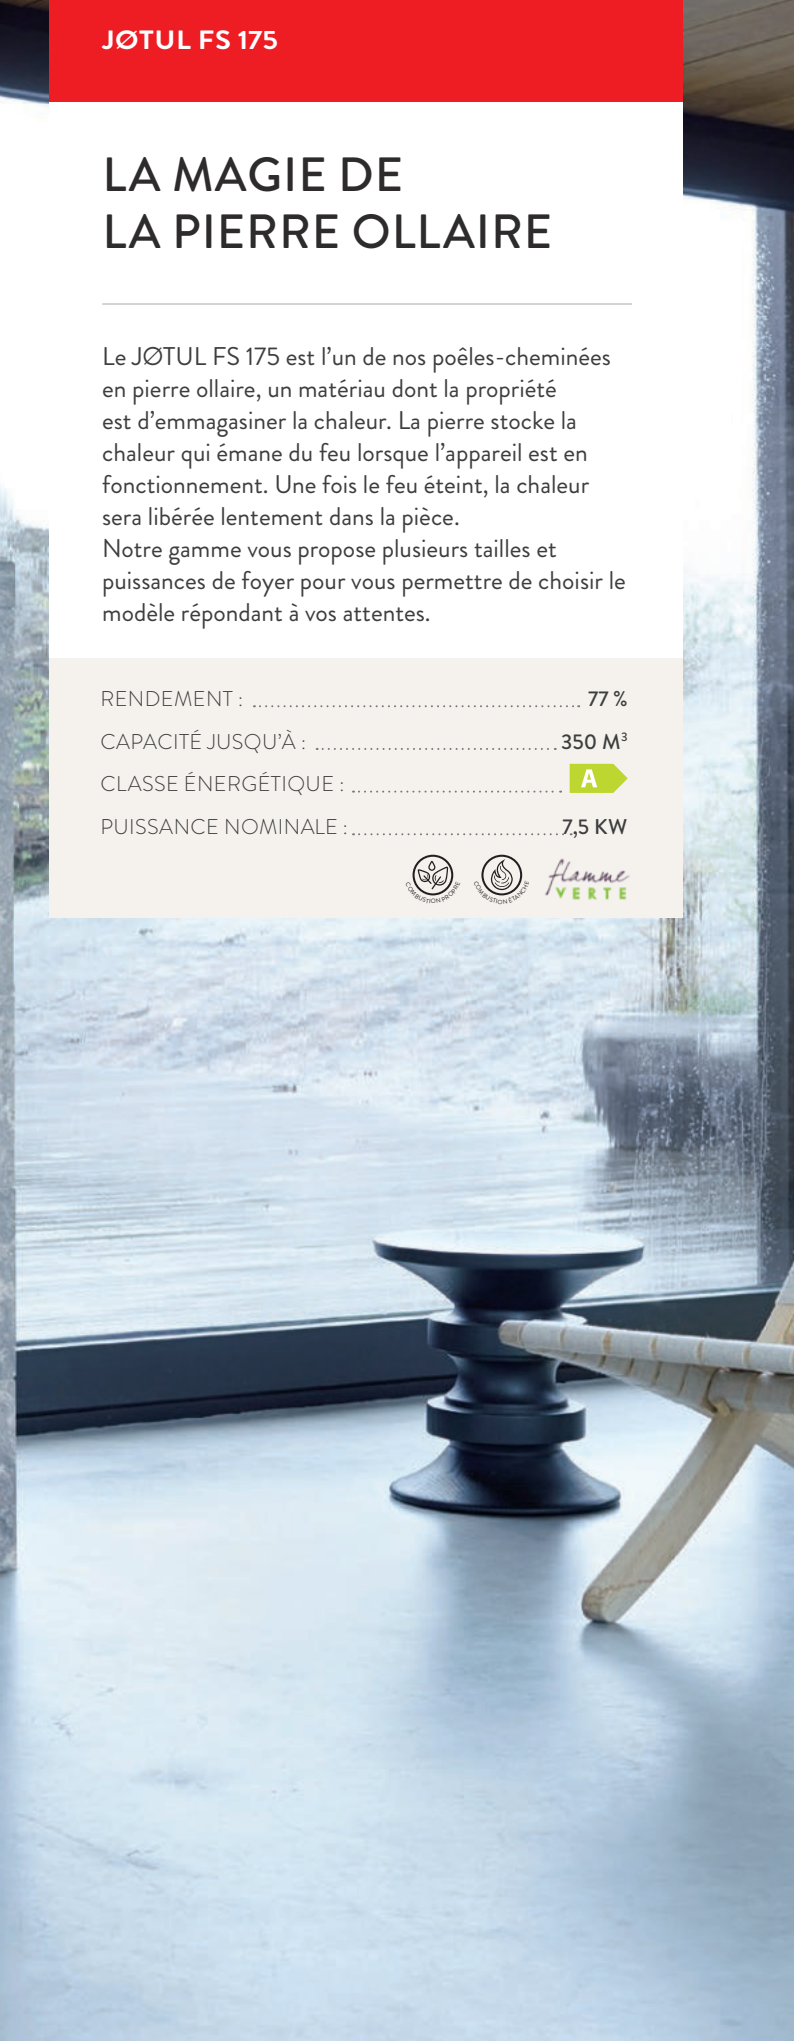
JØTUL FS 175

LA MAGIE DE LA PIERRE OLLAIRE

Le JØTUL FS 175 est l'un de nos poêles-cheminées en pierre ollaire, un matériau dont la propriété est d'emmagasiner la chaleur. La pierre stocke la chaleur qui émane du feu lorsque l'appareil est en fonctionnement. Une fois le feu éteint, la chaleur sera libérée lentement dans la pièce.
Notre gamme vous propose plusieurs tailles et puissances de foyer pour vous permettre de choisir le modèle répondant à vos attentes.

RENDEMENT : ........................................................ 77 %
CAPACITÉ JUSQU'À : ........................................ 350 $M^3$
CLASSE ÉNERGÉTIQUE : .................................. A
PUISSANCE NOMINALE : .................................. 7,5 KW

COMBUSTION PROPRE COMBUSTION ÉTANCHE flamme VERTE